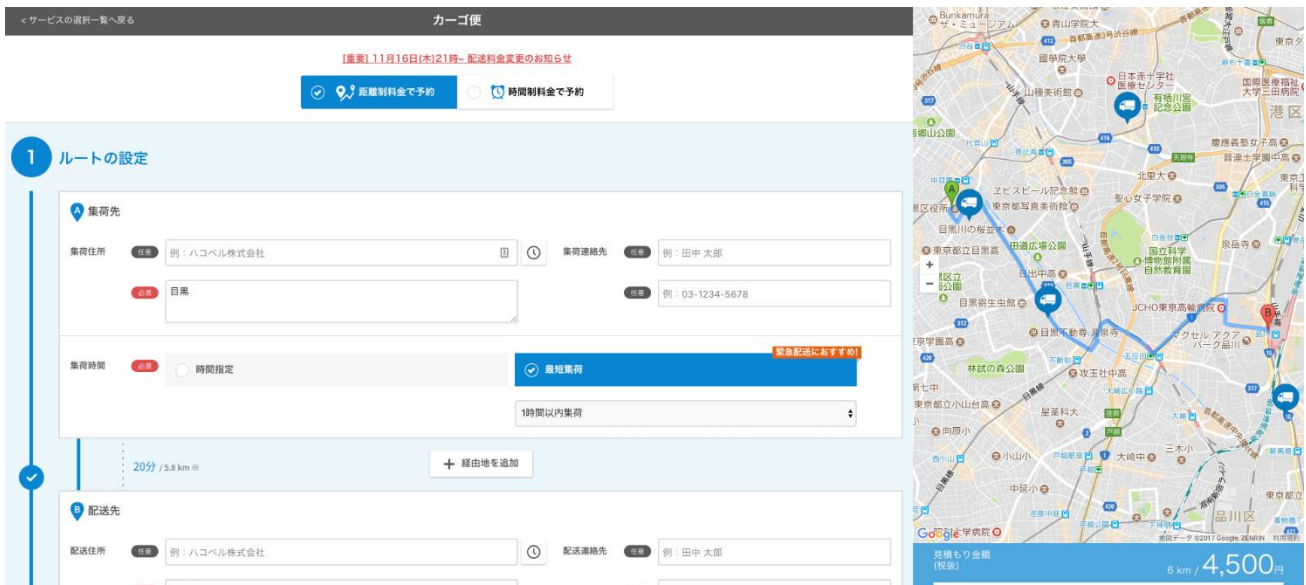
< サービスの選択一覧へ戻る

カーゴ便

[重要] 11月16日(木)21時~ 配送料金変更のお知らせ

距離制料金で予約

時間制料金で予約

1 ルートの設定

A 集荷先

集荷住所 任意 例：ハコベル株式会社

集荷連絡先 任意 例：田中 太郎

必須 目黒

任意 例：03-1234-5678

集荷時間 必須 時間指定

緊急配送におすすめ!

最短集荷

1時間以内集荷

20分 / 5.8 km

経由地を追加

B 配送先

配送住所 任意 例：ハコベル株式会社

配送連絡先 任意 例：田中 太郎

Bunkamura ザ・ミュージアム
青山学院大
東京タ
國學院大學
日本赤十字社医療センター
国際医療福祉大学三田病院
山種美術館
有栖川宮記念公園
港区
慶應義塾女子高
普連土学園中高
恵比寿ガーデンプレイス
北里大
東京都写真美術館
聖心女子学院
目黒区役所
目黒川の桜並木
東京都立目黒高
白金台
国立科学博物館附属自然教育園
泉岳寺
目黒寄生虫館
JCHO東京高輪病院
目黒不動尊 瀧泉寺
グクセル アクアパーク品川
林試の森公園
攻玉社中高
東京学園
東京都立小山台高
星薬科大
品川区
昭和大学病院
Google
地図データ ©2017 Google, ZENRIN 利用規約

見積もり金額 (税抜)
6 km / 4,500円